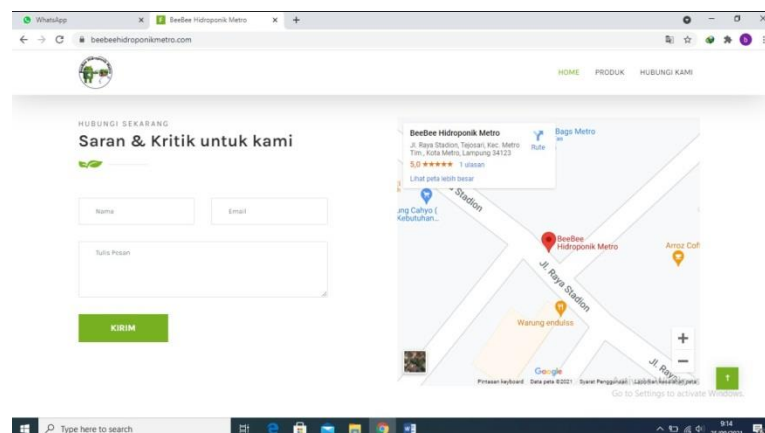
WhatsApp
BeeBee Hidroponik Metro
beebeehidroponikmetro.com

HOME PRODUK HUBUNGI KAMI

HUBUNGI SEKARANG
Saran & Kritik untuk kami

Nama
Email
Tulis Pesan
KIRIM

BeeBee Hidroponik Metro
Jl. Raya Stadion, Tejosari, Kec. Metro Tim., Kota Metro, Lampung 34123
Rute
5,0 ★★★★★ 1 ulasan
Lihat peta lebih besar
Bags Metro
Stadion
ng Cahyo ( Kebutuhan...
BeeBee Hidroponik Metro
Amoz Cof
Jl. Raya Stadion
Warung endulss
Google
Jl. Raya
Pintasan keyboard Data peta ©2021 Syarat Penggunaan Laporkan kesalahan peta
Go to Settings to activate Windows.

Type here to search
9:14